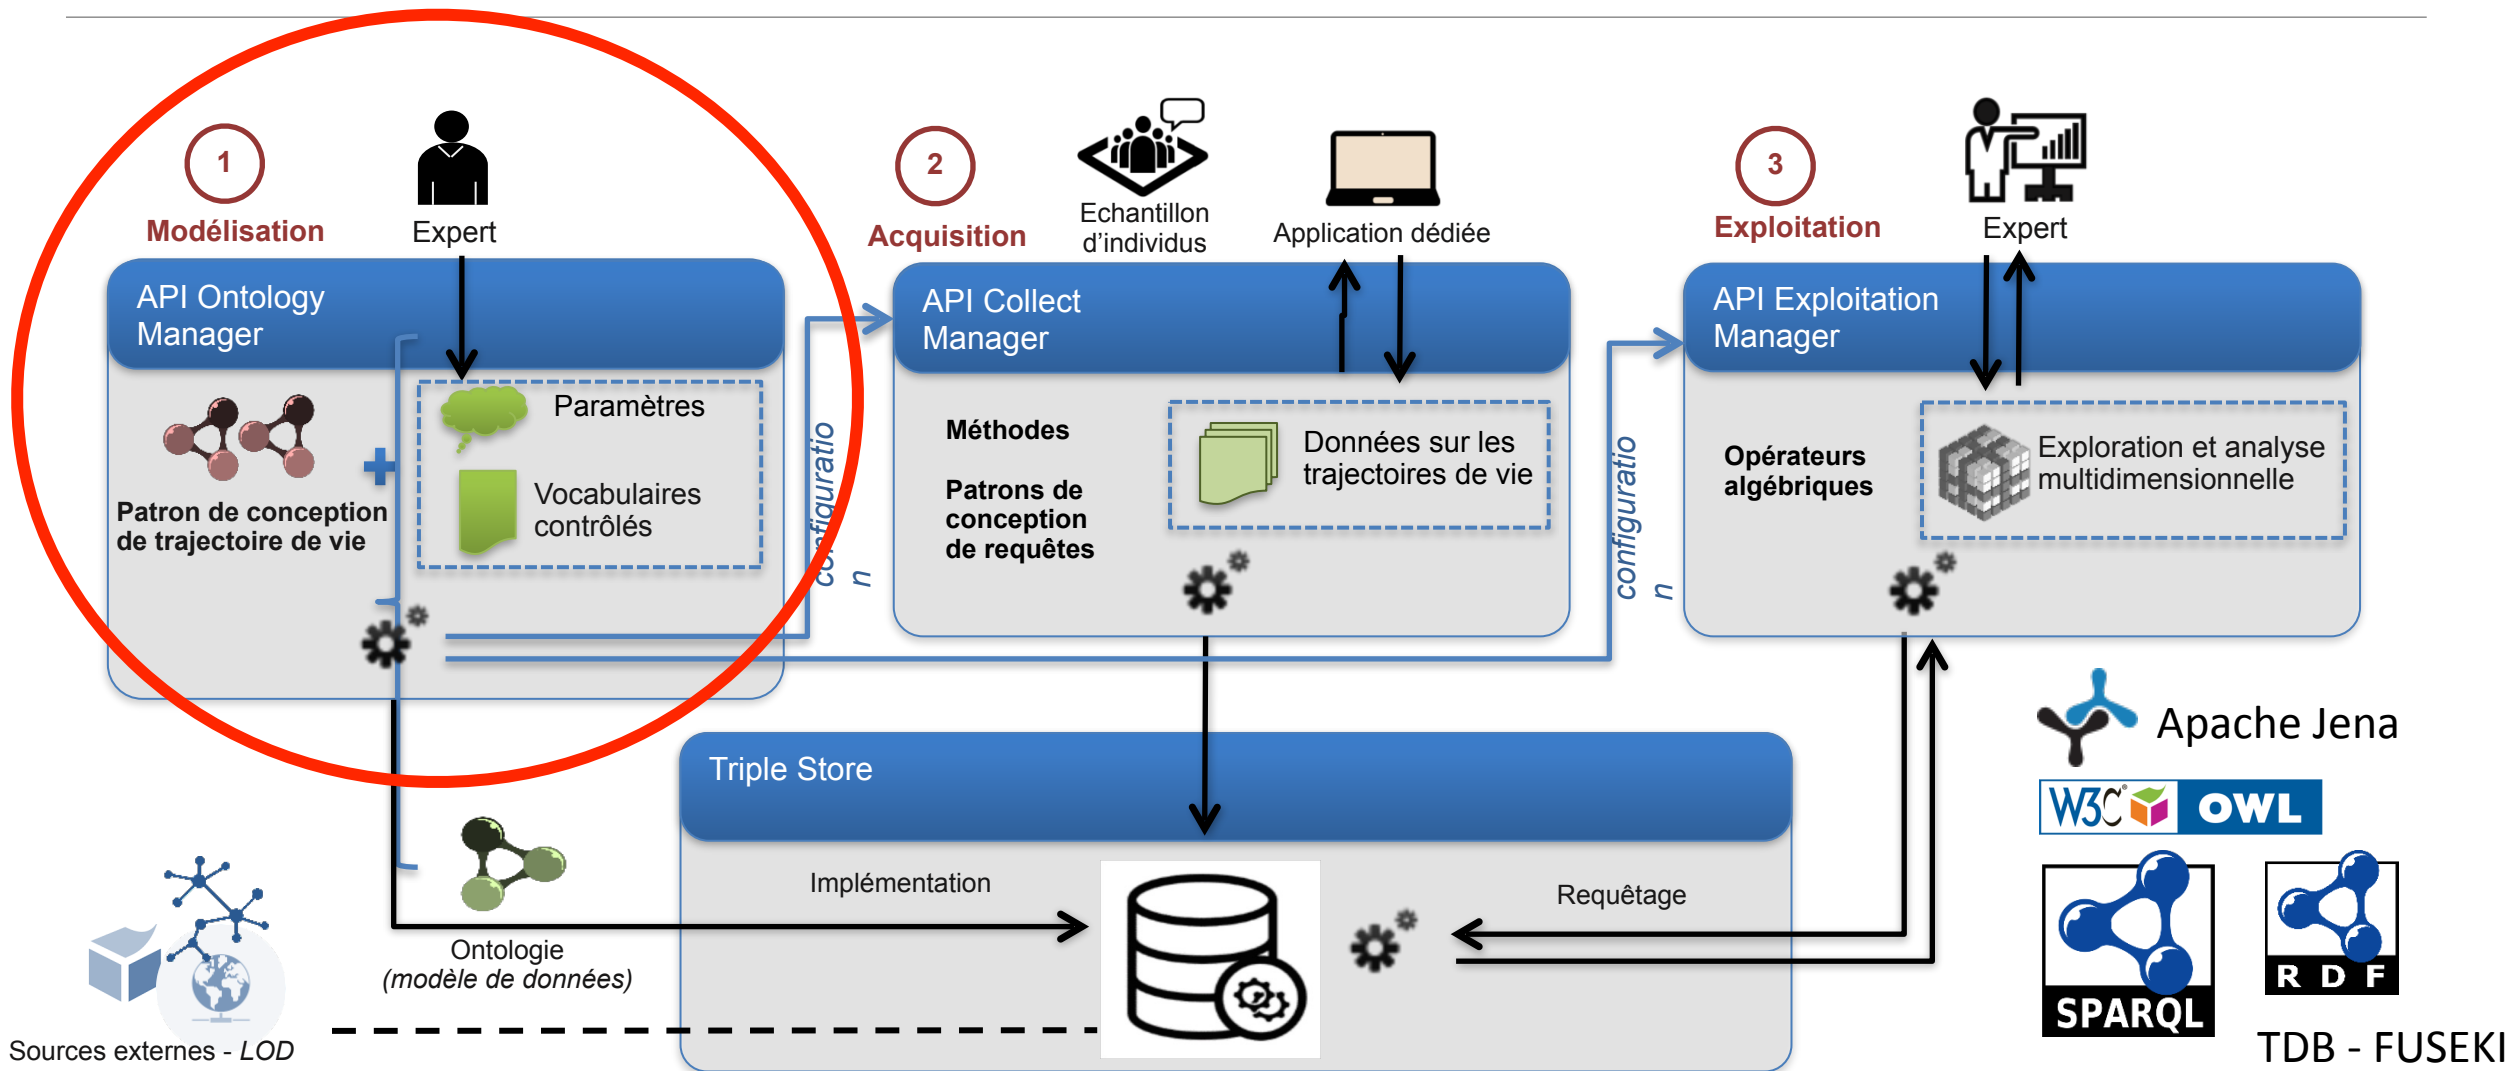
1
Modélisation
Expert

2
Acquisition
Echantillon d'individus
Application dédiée

3
Exploitation
Expert

API Ontology Manager

Paramètres

Vocabulaires contrôlés

Patron de conception de trajectoire de vie

configuratio n

API Collect Manager

Méthodes

Patrons de conception de requêtes

Données sur les trajectoires de vie

configuratio n

API Exploitation Manager

Opérateurs algébriques

Exploration et analyse multidimensionnelle

Triple Store

Implémentation

Requêtage

Ontologie (modèle de données)

Sources externes - LOD

Apache Jena

W3C OWL

SPARQL

R D F

TDB - FUSEKI